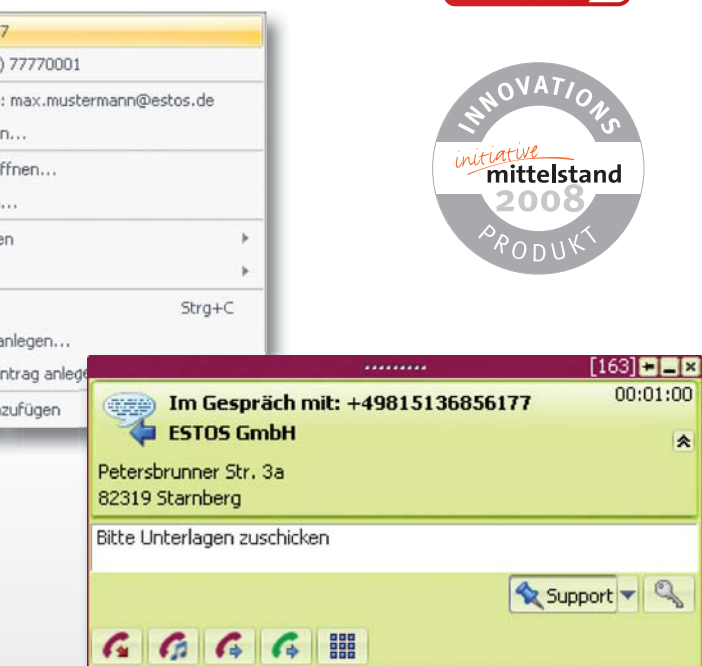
7
) 77770001
: max.mustermann@estos.de
n...
ffnen...
...
en
Strg+C
anlegen...
ntrag anlege
zufügen

INNOVATIONS
initiative mittelstand
2008
PRODUKT

[163]
Im Gespräch mit: +49815136856177
00:01:00
ESTOS GmbH
Petersbrunner Str. 3a
82319 Starnberg
Bitte Unterlagen zuschicken
Support